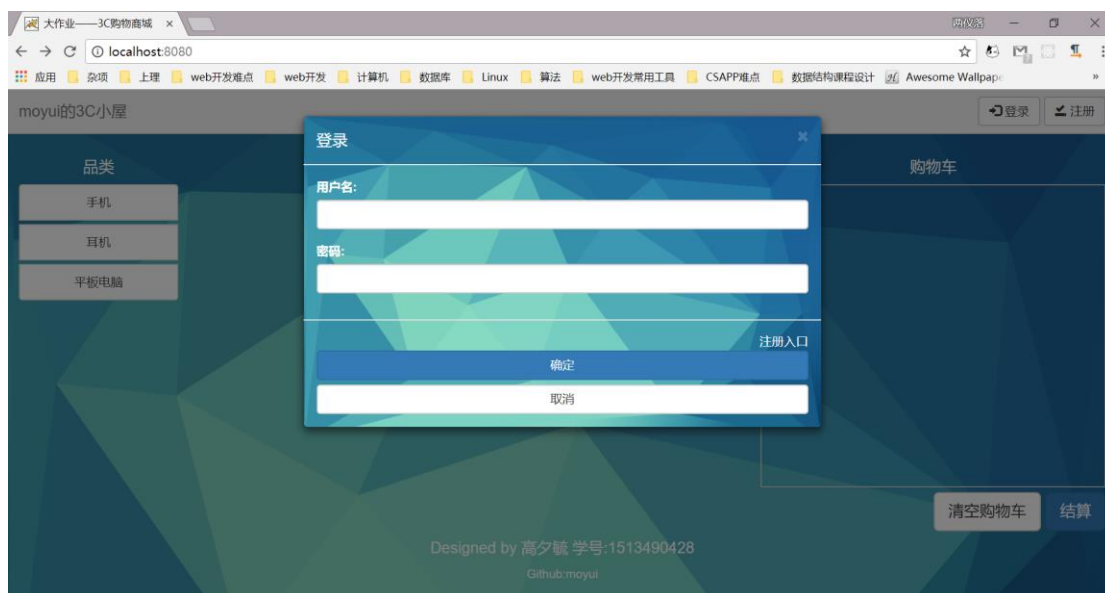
大作业——3C购物商城 ×

商仪器

localhost:8080

应用 杂项 上理 web开发难点 web开发 计算机 数据库 Linux 算法 web开发常用工具 CSAPP难点 数据结构课程设计 Awesome Wallpape

moyui的3C小屋

登录 注册

品类

手机

耳机

平板电脑

购物车

登录

×

用户名:

密码:

注册入口

确定

取消

清空购物车 结算

Designed by 高夕毓 学号:1513490428

Github:moyui